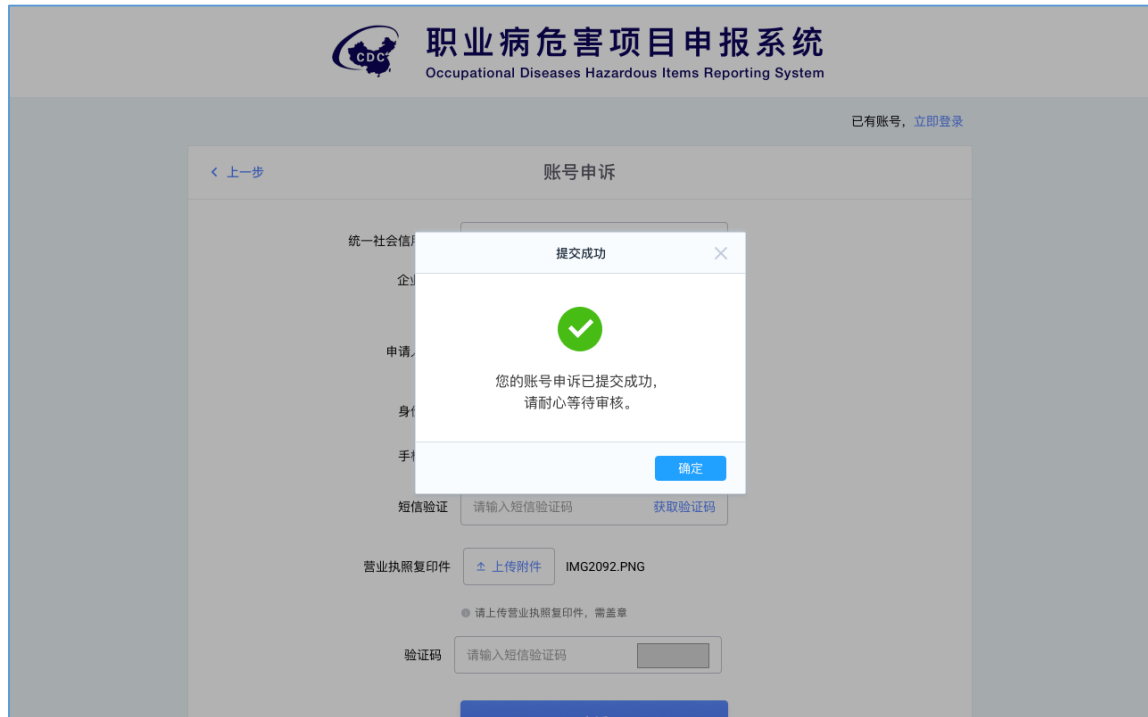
CDC 职业病危害项目申报系统
Occupational Diseases Hazardous Items Reporting System

已有账号，立即登录

‹ 上一步

账号申诉

统一社会信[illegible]

企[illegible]

申请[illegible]

身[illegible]

手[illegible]

提交成功

您的账号申诉已提交成功，
请耐心等待审核。

确定

短信验证 请输入短信验证码 获取验证码

营业执照复印件 上传附件 IMG2092.PNG

请上传营业执照复印件，需盖章

验证码 请输入短信验证码